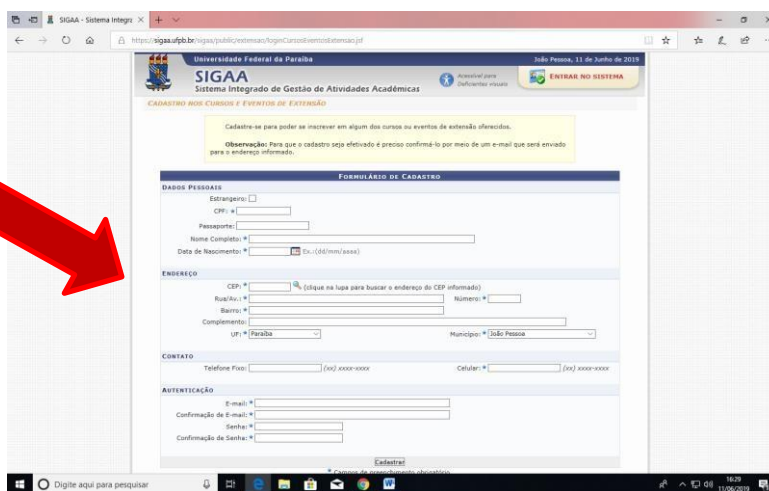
SIGAA - Sistema Integra ×

https://sigaa.ufpb.br/sigaa/public/extensao/loginCursosEventosExtensao.jsf

Universidade Federal da Paraíba

João Pessoa, 11 de Junho de 2019

SIGAA
Sistema Integrado de Gestão de Atividades Acadêmicas

Acessível para Deficientes visuais

ENTRAR NO SISTEMA

CADASTRO NOS CURSOS E EVENTOS DE EXTENSÃO

Cadastre-se para poder se inscrever em algum dos cursos ou eventos de extensão oferecidos.

Observação: Para que o cadastro seja efetivado é preciso confirmá-lo por meio de um e-mail que será enviado para o endereço informado.

FORMULÁRIO DE CADASTRO

DADOS PESSOAIS

Estrangeiro:

CPF: *

Passaporte:

Nome Completo: *

Data de Nascimento: * Ex.:(dd/mm/aaaa)

ENDEREÇO

CEP: * (clique na lupa para buscar o endereço do CEP informado)

Rua/Av.: *

Número: *

Bairro: *

Complemento:

UF: * Paraíba

Município: * João Pessoa

CONTATO

Telefone Fixo: (xx) xxxx-xxxx

Celular: * (xx) xxxx-xxxx

AUTENTICAÇÃO

E-mail: *

Confirmação de E-mail: *

Senha: *

Confirmação de Senha: *

Cadastrar

* Campos de preenchimento obrigatório

Digite aqui para pesquisar

16:29
11/06/2019